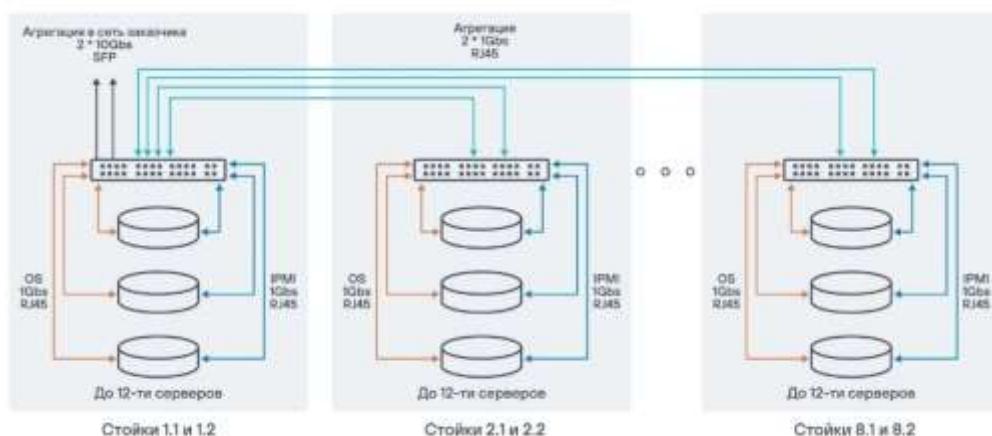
Агрегация в сеть заказчика
2 * 10Gbs
SFP

Агрегация
2 * 1Gbs
RJ45

OS
1Gbs
RJ45

IPMI
1Gbs
RJ45

До 12-ти серверов

Стойки 1.1 и 1.2

OS
1Gbs
RJ45

IPMI
1Gbs
RJ45

До 12-ти серверов

Стойки 2.1 и 2.2

OS
1Gbs
RJ45

IPMI
1Gbs
RJ45

До 12-ти серверов

Стойки 8.1 и 8.2